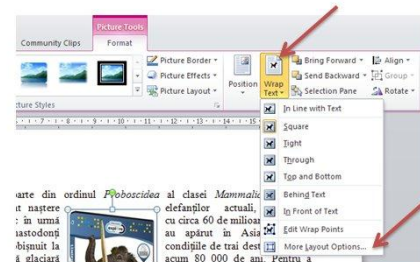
Picture Tools
Community Clips
Format
Picture Border
Picture Effects
Picture Layout
cture Styles
Position
Wrap Text
Bring Forward
Send Backward
Selection Pane
Align
Group
Rotate
In Line with Text
Square
Tight
Through
Top and Bottom
Behind Text
In Front of Text
Edit Wrap Points
More Layout Options...

parte din ordinul Proboscidea al clasei Mammalia
it naștere elefanților actuali,
: în urmă cu circa 60 de milioan
nastodonți au apărut în Asia
obișnuit la condițiile de trai dest
ă glaciară acum 80 000 de ani. Pentru a